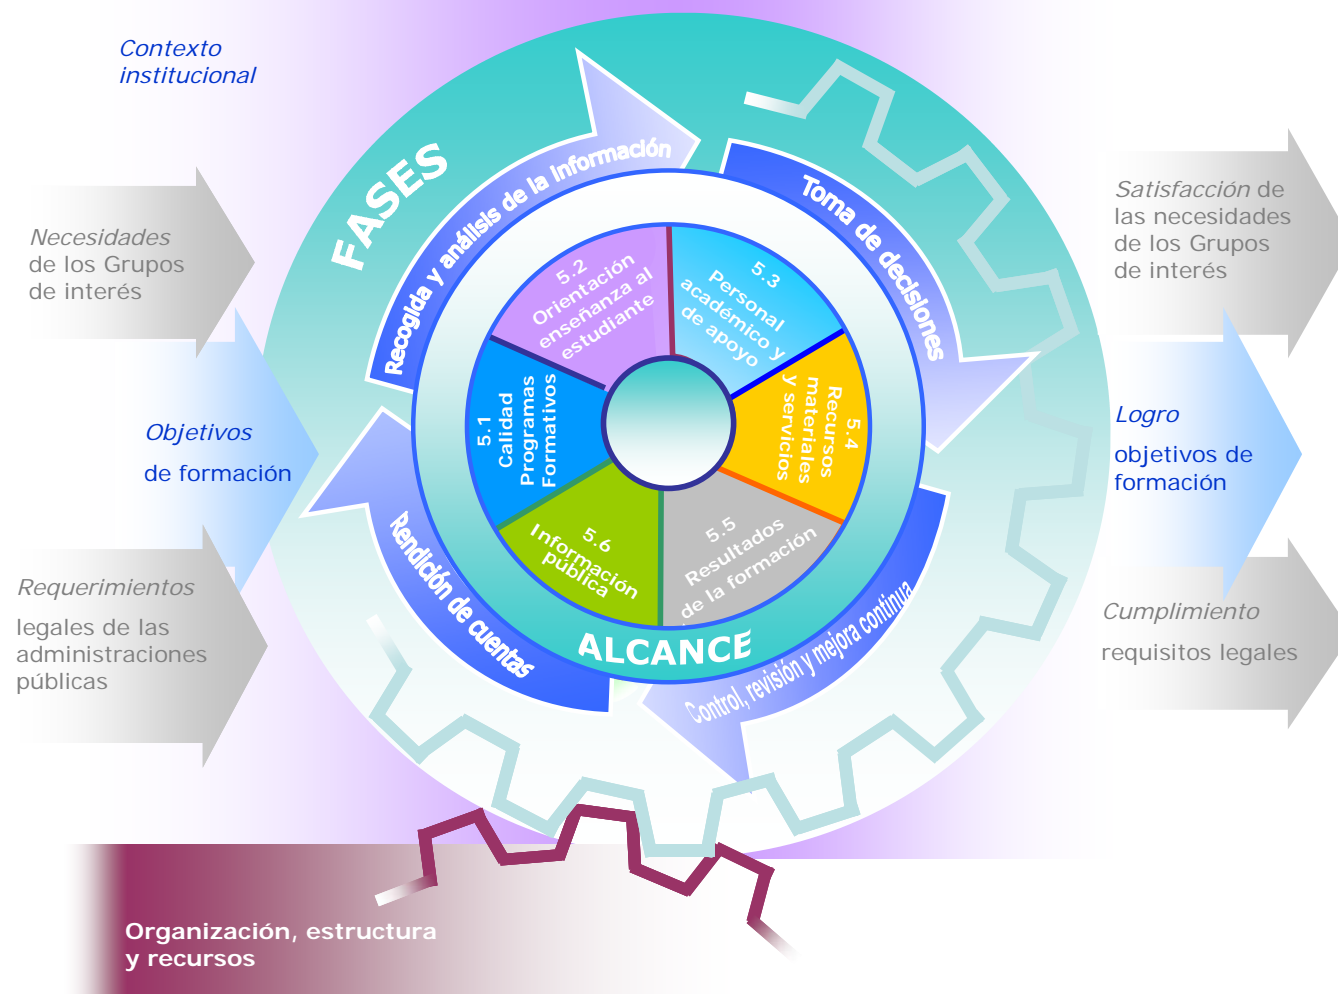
Contexto institucional

Necesidades de los Grupos de interés

Objetivos

de formación

Requerimientos

legales de las administraciones públicas

FASES

Recogida y análisis de la información

Toma de decisiones

Control, revisión y mejora continua

Rendición de cuentas

5.2 Orientación enseñanza al estudiante

5.3 Personal académico y de apoyo

5.4 Recursos materiales y servicios

5.5 Resultados de la formación

5.6 Información pública

5.1 Calidad Programas Formativos

ALCANCE

Satisfacción de las necesidades de los Grupos de interés

Logro

objetivos de formación

Cumplimiento

requisitos legales

Organización, estructura y recursos